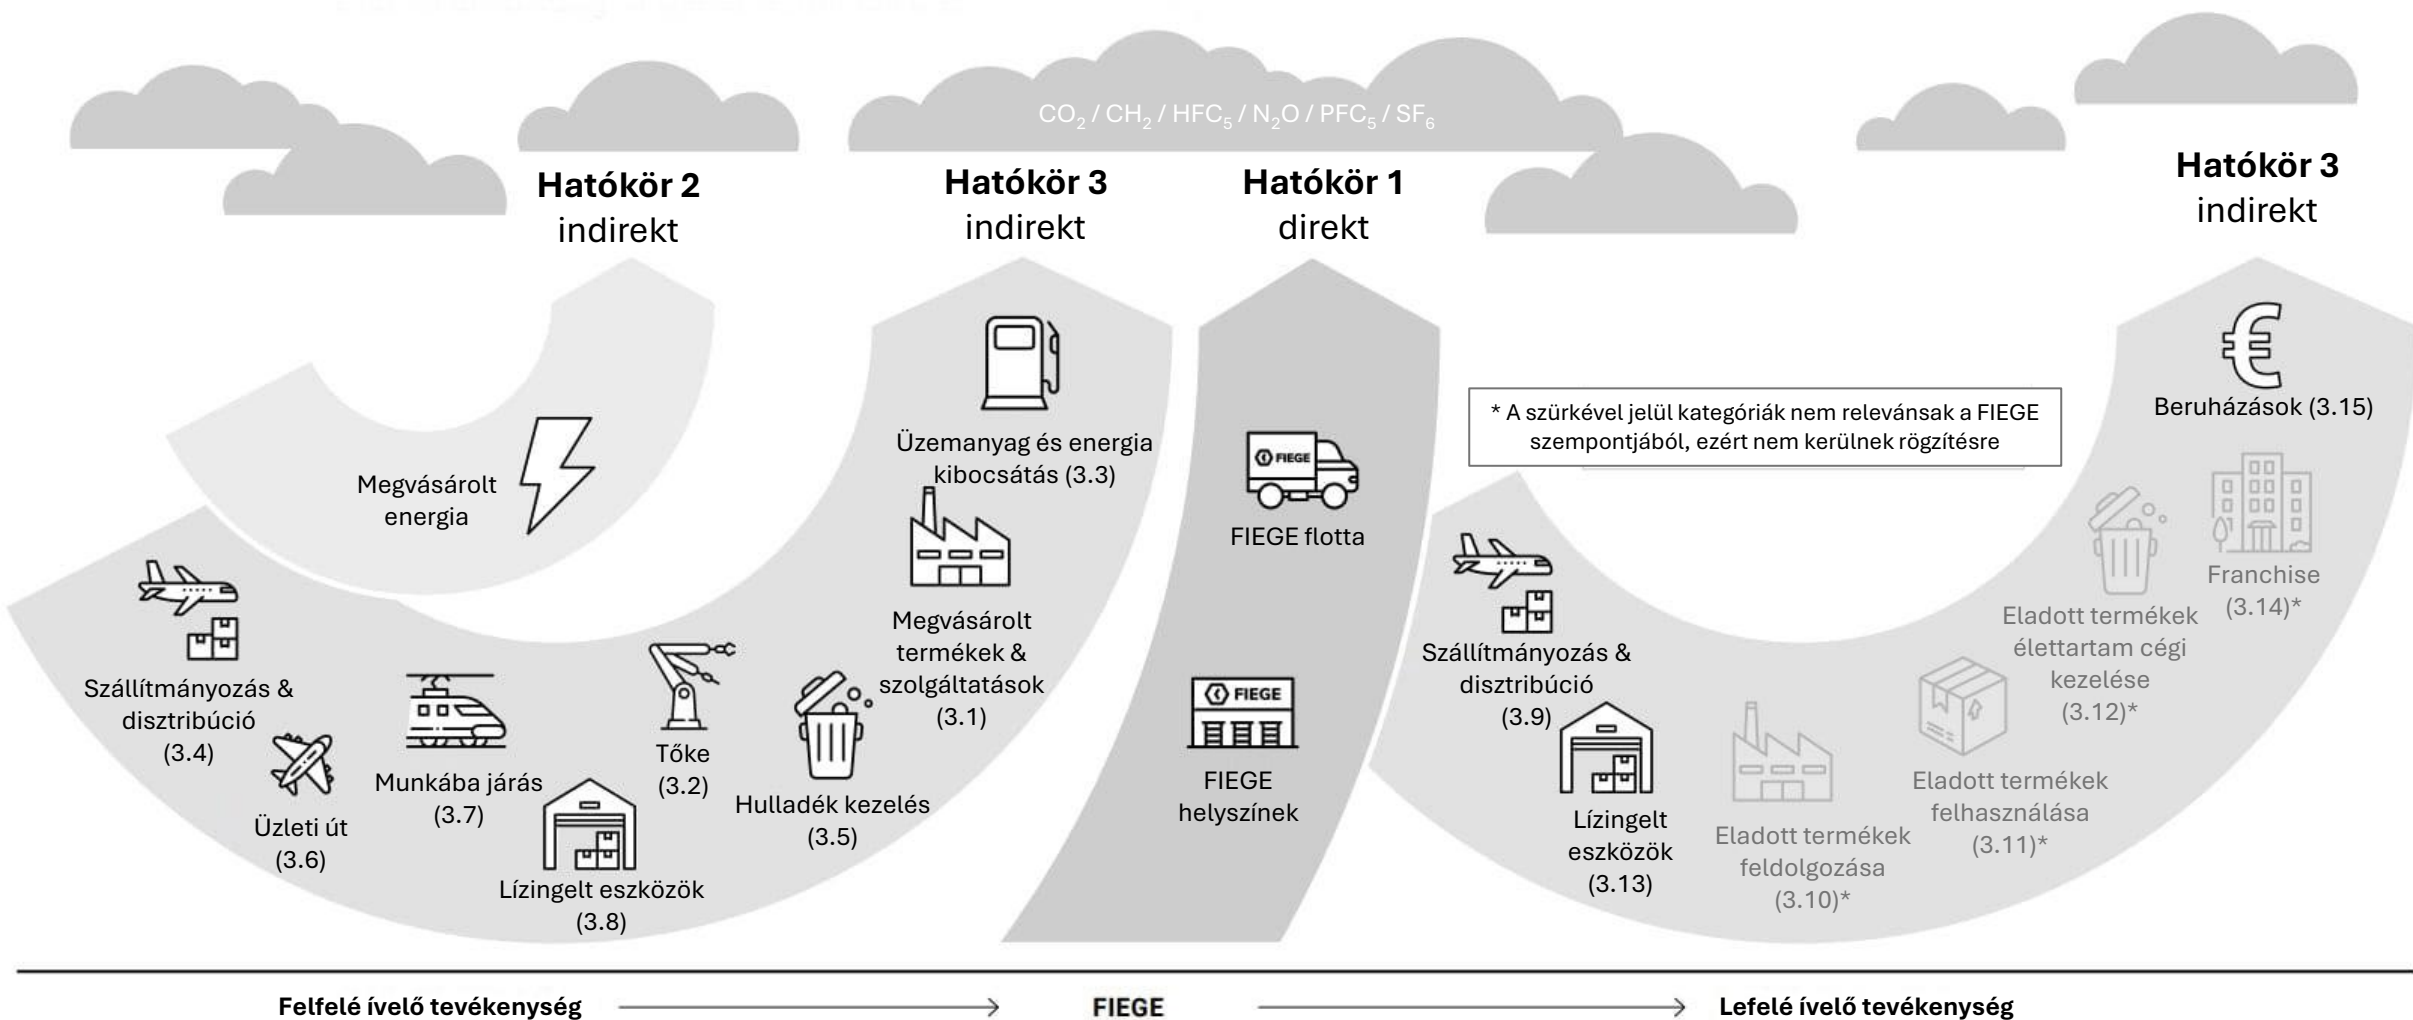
$CO_2$ / $CH_2$ / $HFC_5$ / $N_2O$ / $PFC_5$ / $SF_6$

**Hatókör 2**
indirekt

**Hatókör 3**
indirekt

**Hatókör 1**
direkt

**Hatókör 3**
indirekt

Megvásárolt energia

Üzemanyag és energia kibocsátás (3.3)

FIEGE

FIEGE flotta

* A szürkével jelül kategóriák nem relevánsak a FIEGE szempontjából, ezért nem kerülnek rögzítésre

Beruházások (3.15)

Szállítmányozás & disztribúció (3.4)

Munkába járás (3.7)

Tőke (3.2)

Megvásárolt termékek & szolgáltatások (3.1)

Hulladék kezelés (3.5)

Üzleti út (3.6)

Lízingelt eszközök (3.8)

FIEGE

FIEGE helyszínek

Szállítmányozás & disztribúció (3.9)

Lízingelt eszközök (3.13)

Eladott termékek feldolgozása (3.10)*

Eladott termékek felhasználása (3.11)*

Eladott termékek élettartam cégi kezelése (3.12)*

Franchise (3.14)*

**Felfelé ívelő tevékenység** **FIEGE** **Lefelé ívelő tevékenység**